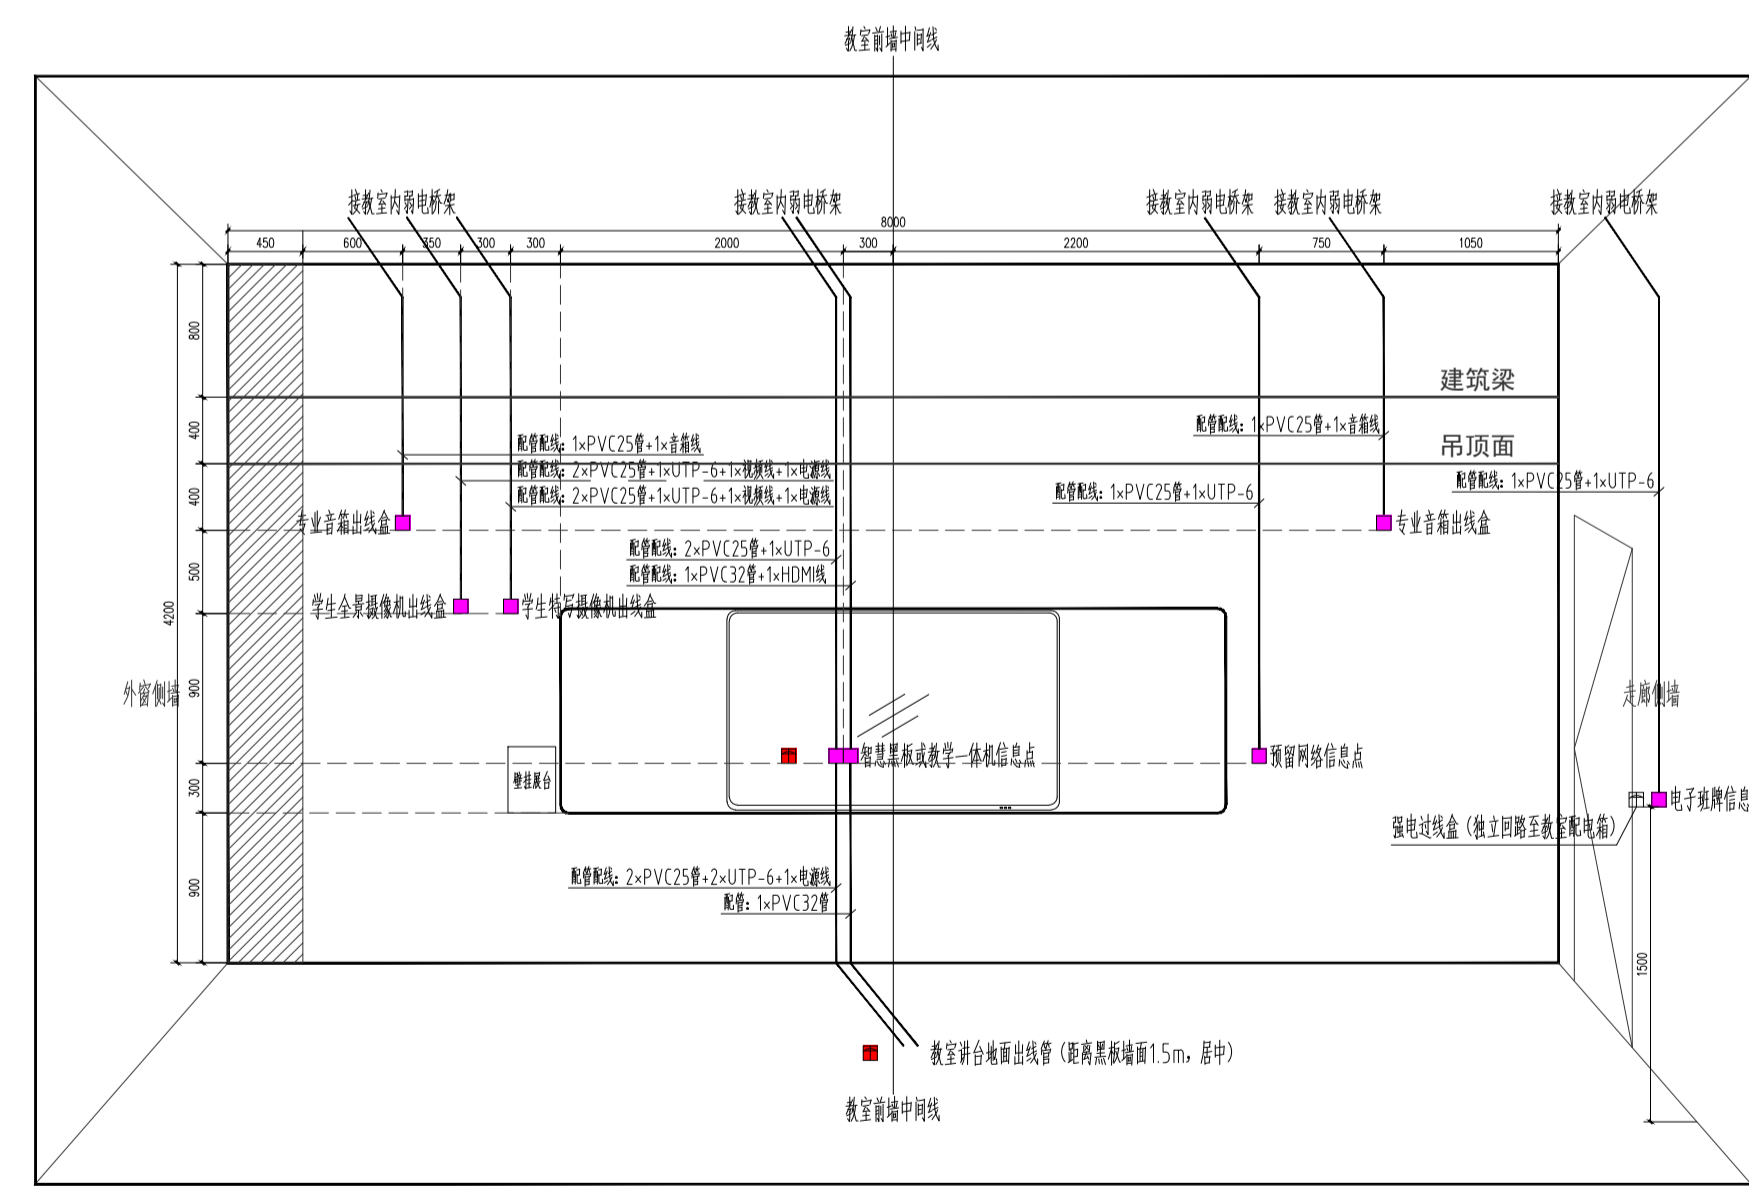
教室前墙中间线

接教室内弱电桥架　接教室内弱电桥架　接教室内弱电桥架　接教室内弱电桥架　接教室内弱电桥架

8000

450　600　350　300　300　2000　300　2200　750　1050

建筑梁

吊顶面

800　400　400　500　900　300　900　4200

配管配线：1×PVC25管+1×音箱线
配管配线：2×PVC25管+1×UTP-6+1×视频线+1×电源线
配管配线：2×PVC25管+1×UTP-6+1×视频线+1×电源线

配管配线：1×PVC25管+1×音箱线

配管配线：1×PVC25管+1×UTP-6

配管配线：1×PVC25管+1×UTP-6

专业音箱出线盒

专业音箱出线盒

配管配线：2×PVC25管+1×UTP-6
配管配线：1×PVC32管+1×HDMI线

学生全景摄像机出线盒　学生特写摄像机出线盒

外窗侧墙

走廊侧墙

壁挂展台

智慧黑板或教学一体机信息点

预留网络信息点

电子班牌信息

强电过线盒（独立回路至教室配电箱）

配管配线：2×PVC25管+2×UTP-6+1×电源线
配管：1×PVC32管

1500

教室讲台地面出线管（距离黑板墙面1.5m，居中）

教室前墙中间线